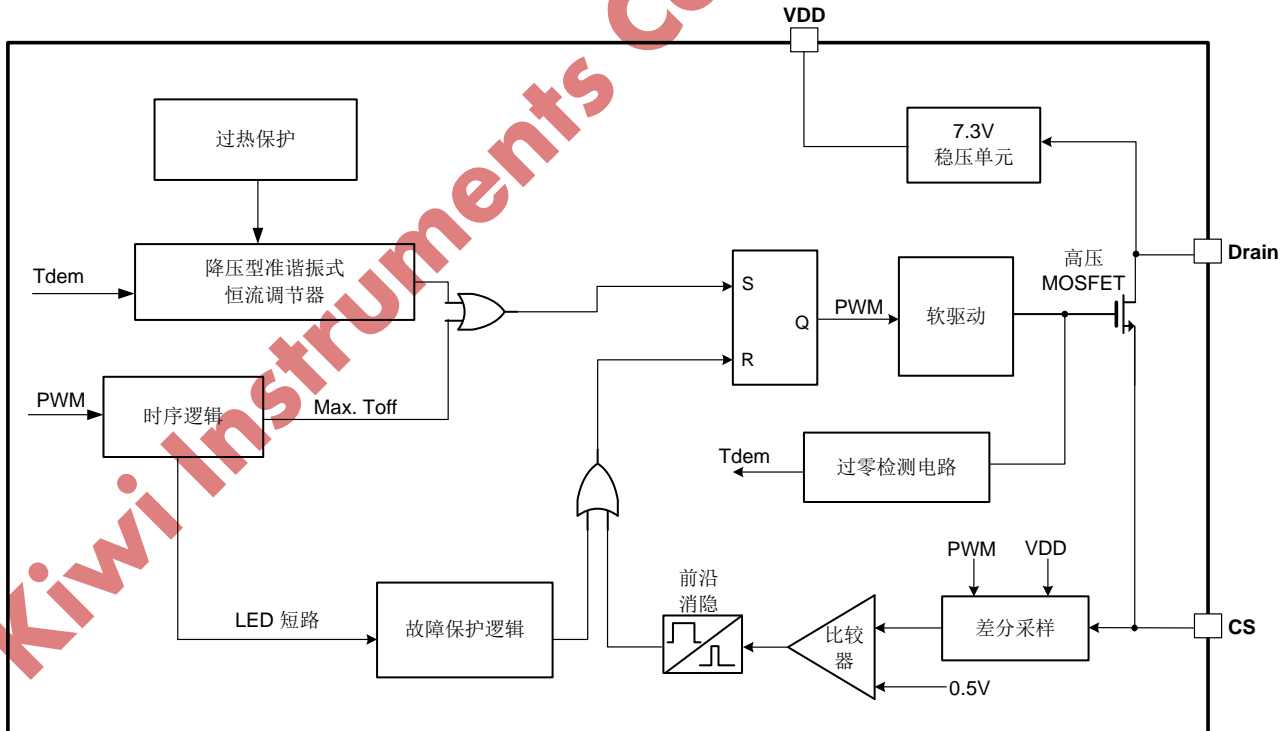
Kiwi Instruments Co

VDD

过热保护

7.3V
稳压单元

Drain

Tdem

降压型准谐振式
恒流调节器

S

Q

R

PWM

软驱动

高压
MOSFET

PWM

时序逻辑

Max. Toff

Tdem

过零检测电路

PWM

VDD

前沿
消隐

LED 短路

故障保护逻辑

比较器

差分采样

CS

0.5V